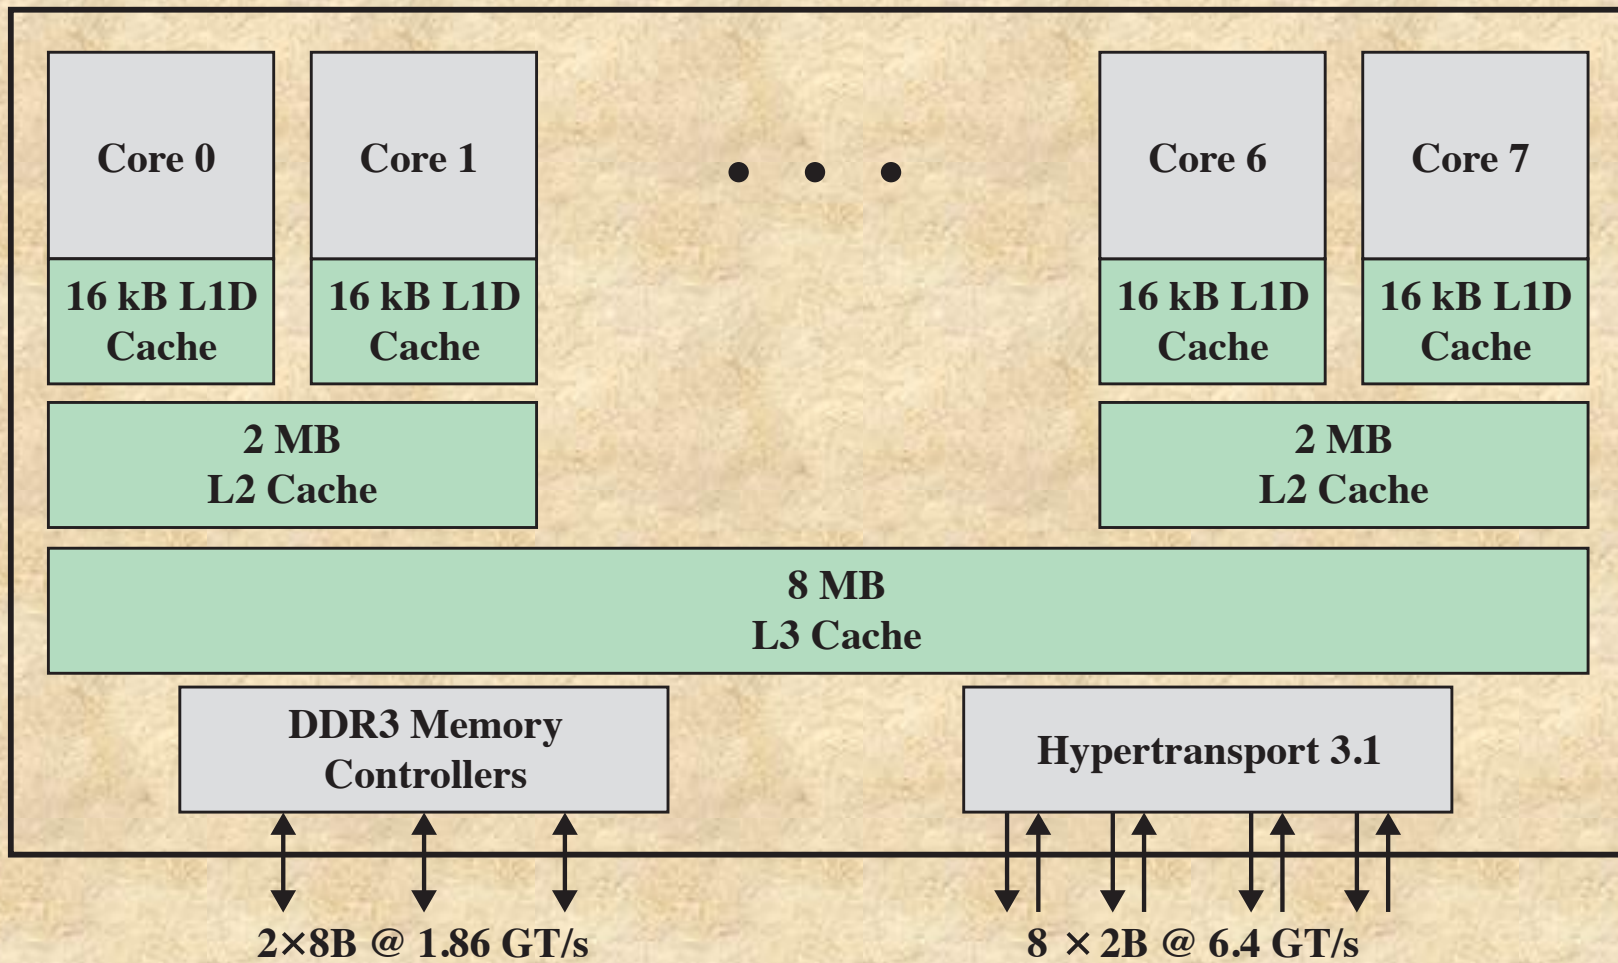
Core 0

16 kB L1D Cache

Core 1

16 kB L1D Cache

• • •

Core 6

16 kB L1D Cache

Core 7

16 kB L1D Cache

2 MB L2 Cache

2 MB L2 Cache

8 MB L3 Cache

DDR3 Memory Controllers

Hypertransport 3.1

2×8B @ 1.86 GT/s

8 × 2B @ 6.4 GT/s